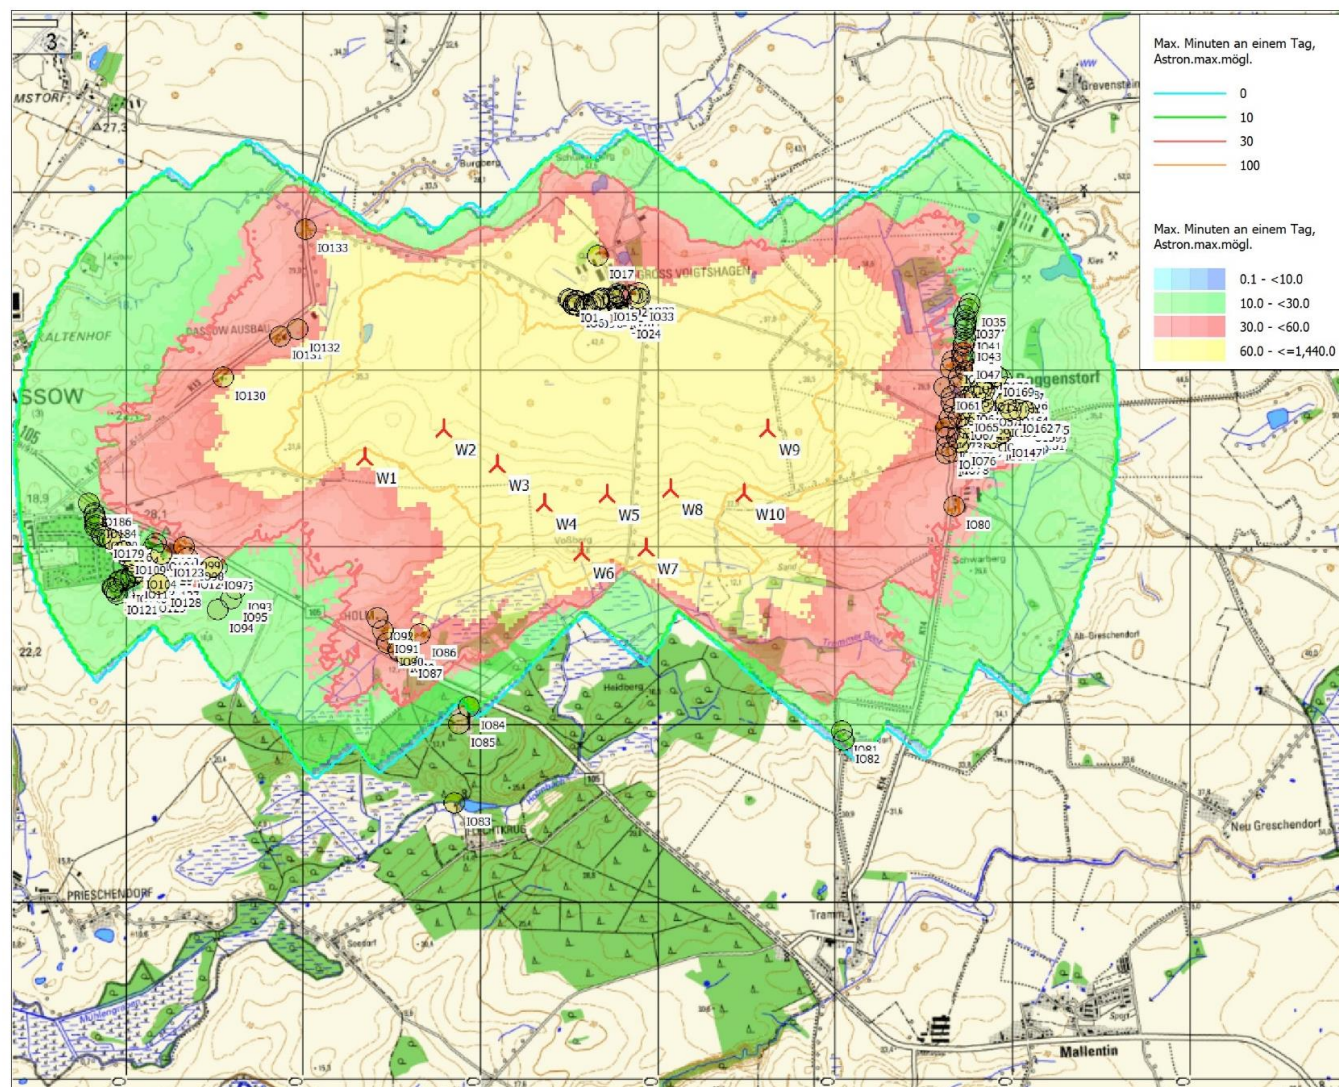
3

Max. Minuten an einem Tag, Astron.max.mögl.

0
10
30
100

Max. Minuten an einem Tag, Astron.max.mögl.

0.1 - <10.0
10.0 - <30.0
30.0 - <60.0
60.0 - <=1,440.0

MSTORF
27,3
Burgberg
Grevenstein
KALTENHOF
DASSOW AUSBAU
ASSOW
GROSS VOIGTSHAGEN
Roggenstorf
Schwarberg
Alt-Greschendorf
Heidberg
Neu Greschendorf
PRIESCHENDORF
Seedorf
Tramm
Mallentin

IO133
IO17
IO15
IO33
IO24
IO132
IO130
IO35
IO37
IO41
IO43
IO47
IO61
IO169
IO65
IO162
IO147
IO76
IO80
IO186
IO184
IO179
IO109
IO123
IO104
IO128
IO121
IO97
IO93
IO95
IO94
IO92
IO91
IO86
IO87
IO84
IO85
IO83
IO81
IO82

W1
W2
W3
W4
W5
W6
W7
W8
W9
W10

18,9
28,1
22,2
105